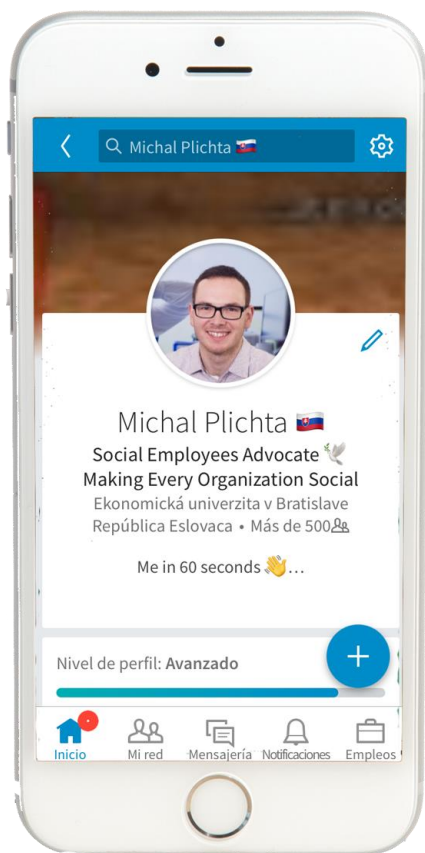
Michal Plichta 🇸🇰

Michal Plichta 🇸🇰
Social Employees Advocate 🕊️
Making Every Organization Social
Ekonomická univerzita v Bratislave
República Eslovaca • Más de 500

Me in 60 seconds 👋...

Nivel de perfil: Avanzado

Inicio
Mi red
Mensajería
Notificaciones
Empleos